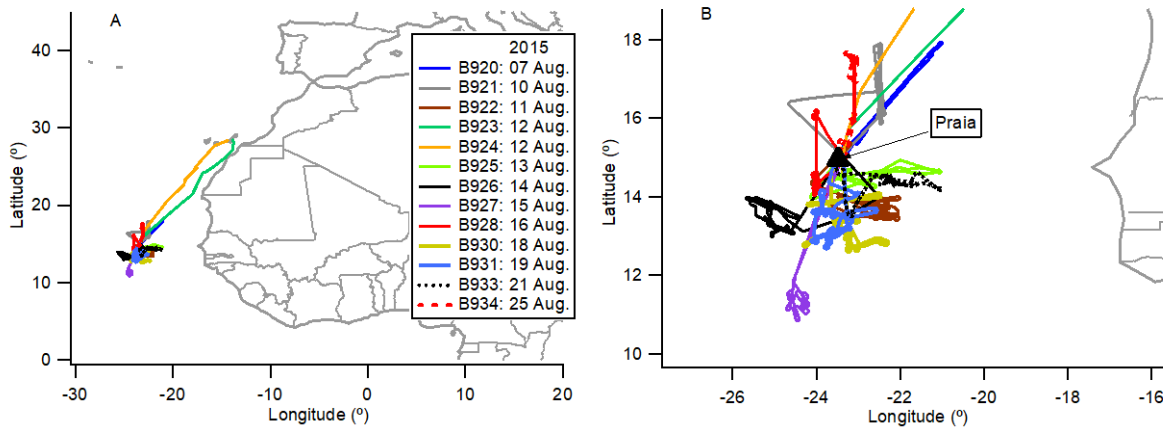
A

Latitude (º)

40
30
20
10
0

-30 -20 -10 0 10 20

Longitude (º)

2015
B920: 07 Aug.
B921: 10 Aug.
B922: 11 Aug.
B923: 12 Aug.
B924: 12 Aug.
B925: 13 Aug.
B926: 14 Aug.
B927: 15 Aug.
B928: 16 Aug.
B930: 18 Aug.
B931: 19 Aug.
B933: 21 Aug.
B934: 25 Aug.

B

Praia

Latitude (º)

18
16
14
12
10

-26 -24 -22 -20 -18 -16

Longitude (º)